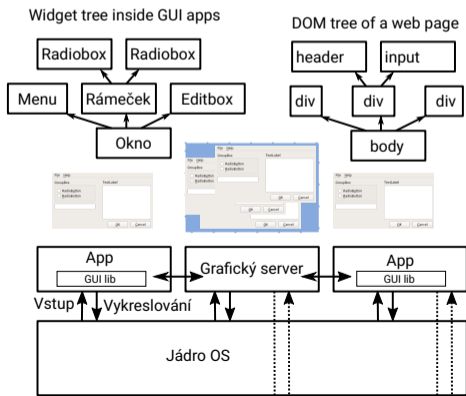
Widget tree inside GUI apps

Radiobox

Radiobox

Menu

Rámeček

Editbox

Okno

DOM tree of a web page

header

input

div

div

div

body

App

GUI lib

Grafický server

App

GUI lib

Vstup

Vykreslování

Jádro OS